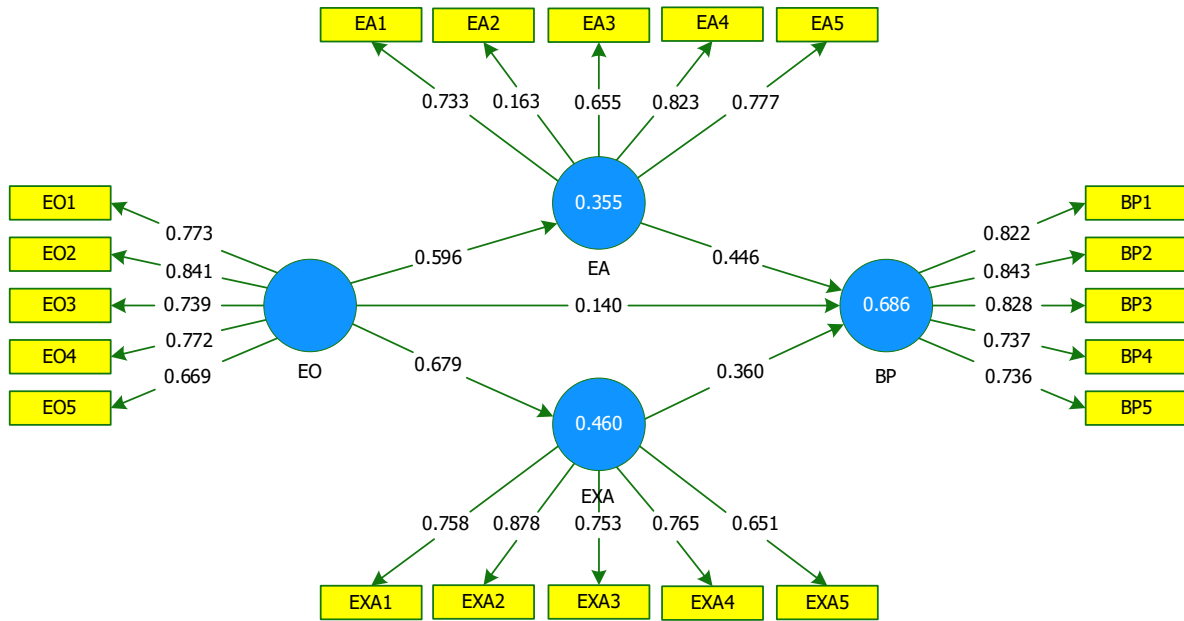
EA1
EA2
EA3
EA4
EA5
0.733
0.163
0.655
0.823
0.777
EO1
EO2
EO3
EO4
EO5
0.773
0.841
0.739
0.772
0.669
0.355
EA
0.596
0.446
0.140
EO
BP1
BP2
BP3
BP4
BP5
0.822
0.843
0.828
0.737
0.736
0.686
BP
0.679
0.360
0.460
EXA
0.758
0.878
0.753
0.765
0.651
EXA1
EXA2
EXA3
EXA4
EXA5